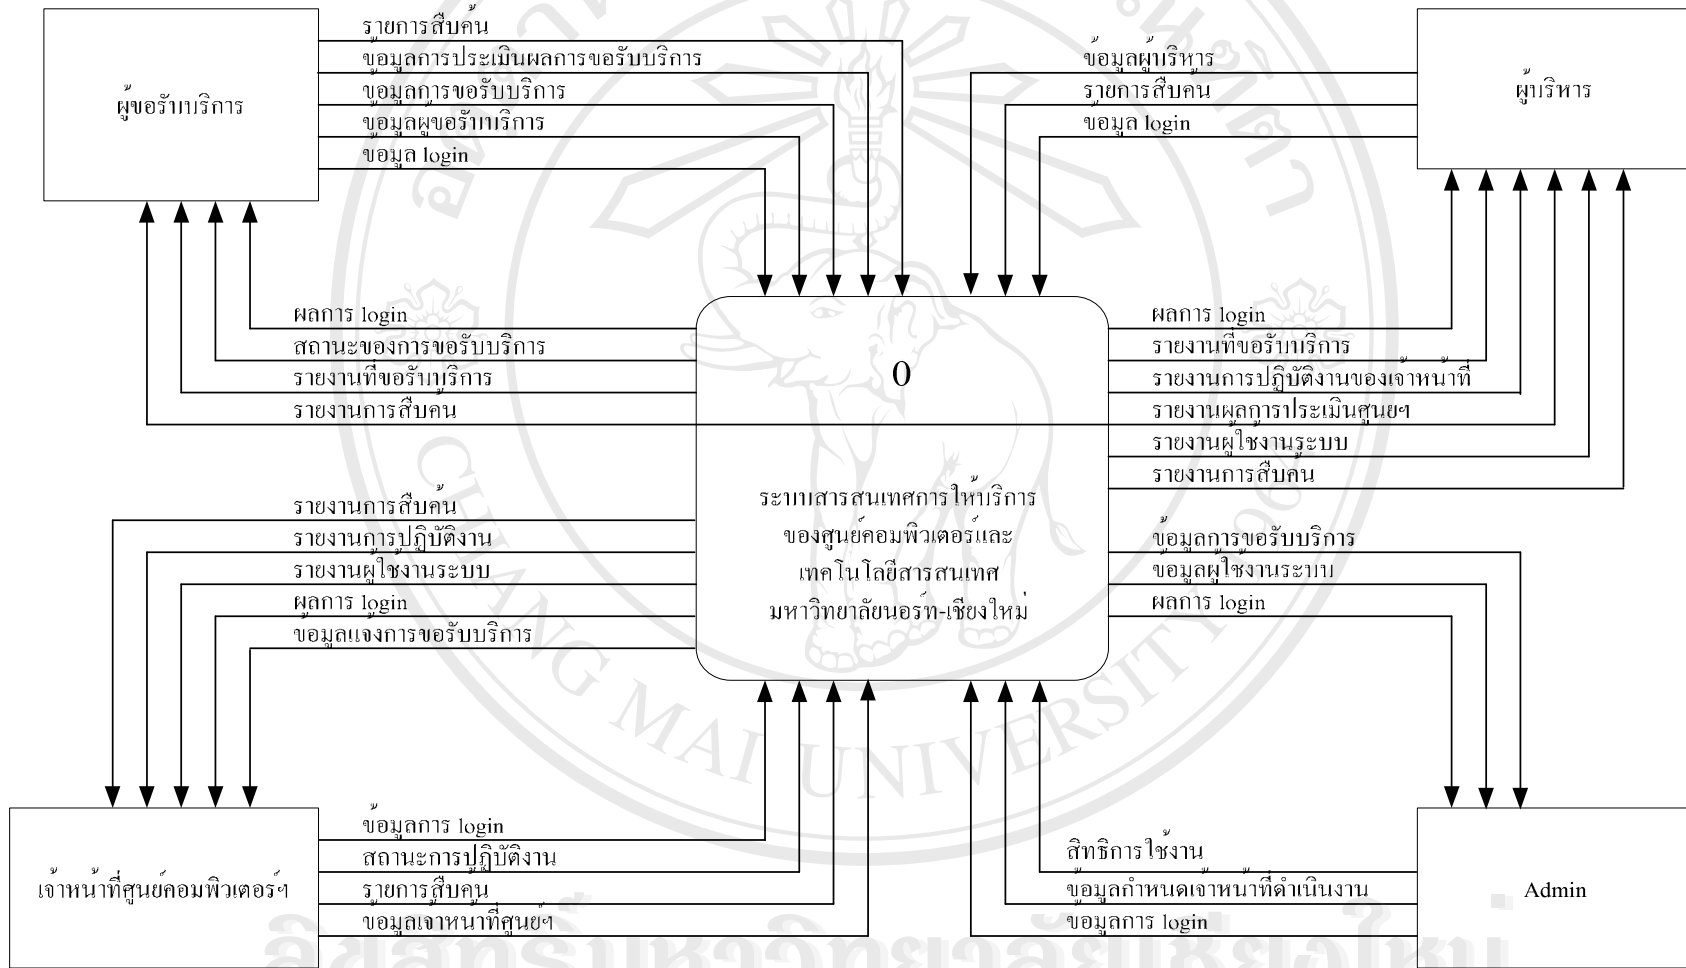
ผู้ขอรับบริการ

รายการสืบค้น
ข้อมูลการประเมินผลการขอรับบริการ
ข้อมูลการขอรับบริการ
ข้อมูลผู้ขอรับบริการ
ข้อมูล login

ข้อมูลผู้บริหาร
รายการสืบค้น
ข้อมูล login

ผู้บริหาร

ผลการ login
สถานะของการขอรับบริการ
รายงานที่ขอรับบริการ
รายงานการสืบค้น

0

ระบบสารสนเทศการให้บริการของศูนย์คอมพิวเตอร์และเทคโนโลยีสารสนเทศ มหาวิทยาลัยนอร์ท-เชียงใหม่

ผลการ login
รายงานที่ขอรับบริการ
รายงานการปฏิบัติงานของเจ้าหน้าที่
รายงานผลการประเมินศูนย์ฯ
รายงานผู้ใช้งานระบบ
รายงานการสืบค้น

รายงานการสืบค้น
รายงานการปฏิบัติงาน
รายงานผู้ใช้งานระบบ
ผลการ login
ข้อมูลแจ้งการขอรับบริการ

ข้อมูลการขอรับบริการ
ข้อมูลผู้ใช้งานระบบ
ผลการ login

เจ้าหน้าที่ศูนย์คอมพิวเตอร์ฯ

ข้อมูลการ login
สถานะการปฏิบัติงาน
รายการสืบค้น
ข้อมูลเจ้าหน้าที่ศูนย์ฯ

สิทธิการใช้งาน
ข้อมูลกำหนดเจ้าหน้าที่ดำเนินงาน
ข้อมูลการ login

Admin

CHIANG MAI UNIVERSITY
ลิขสิทธิ์มหาวิทยาลัยเชียงใหม่